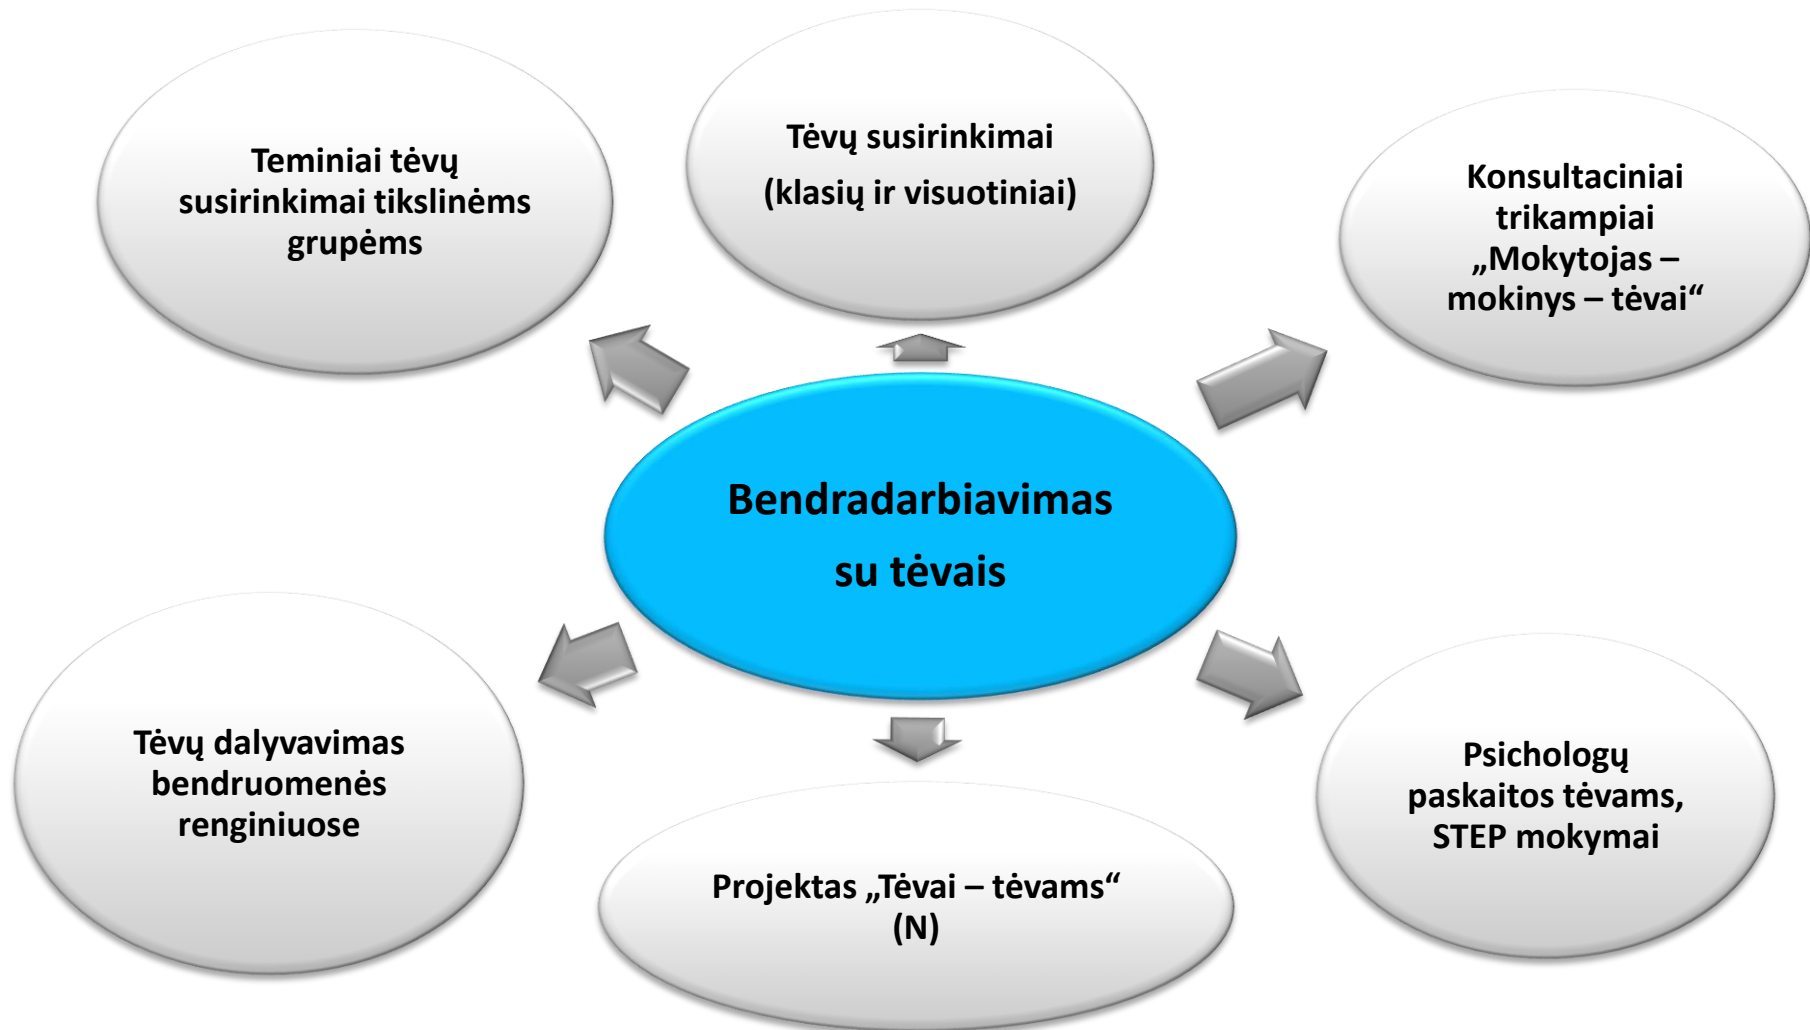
Teminiai tėvų susirinkimai tikslinėms grupėms

Tėvų susirinkimai (klasių ir visuotiniai)

Konsultaciniai trikampiai „Mokytojas – mokinys – tėvai“

Bendradarbiavimas su tėvais

Tėvų dalyvavimas bendruomenės renginiuose

Projektas „Tėvai – tėvams“ (N)

Psichologų paskaitos tėvams, STEP mokymai